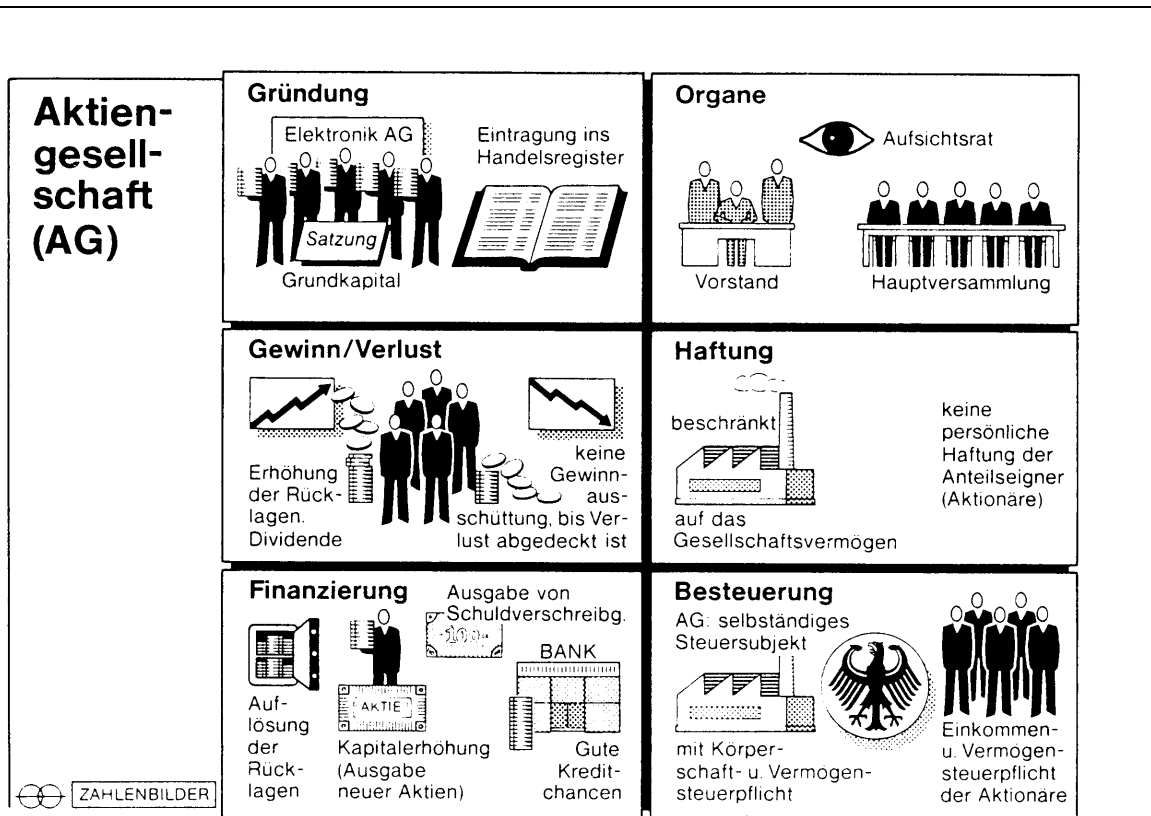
Aktiengesellschaft (AG)

Gründung
Elektronik AG
Eintragung ins Handelsregister
Satzung
Grundkapital

Organe
Aufsichtsrat
Vorstand
Hauptversammlung

Gewinn/Verlust
Erhöhung der Rücklagen. Dividende
keine Gewinnausschüttung, bis Verlust abgedeckt ist

Haftung
beschränkt
auf das Gesellschaftsvermögen
keine persönliche Haftung der Anteilseigner (Aktionäre)

Finanzierung
Ausgabe von Schuldverschreibg.
100
BANK
AKTIE
Auflösung der Rücklagen
Kapitalerhöhung (Ausgabe neuer Aktien)
Gute Kreditchancen

Besteuerung
AG: selbständiges Steuersubjekt
mit Körperschaft- u. Vermogensteuerpflicht
Einkommen- u. Vermögensteuerpflicht der Aktionäre

ZAHLENBILDER